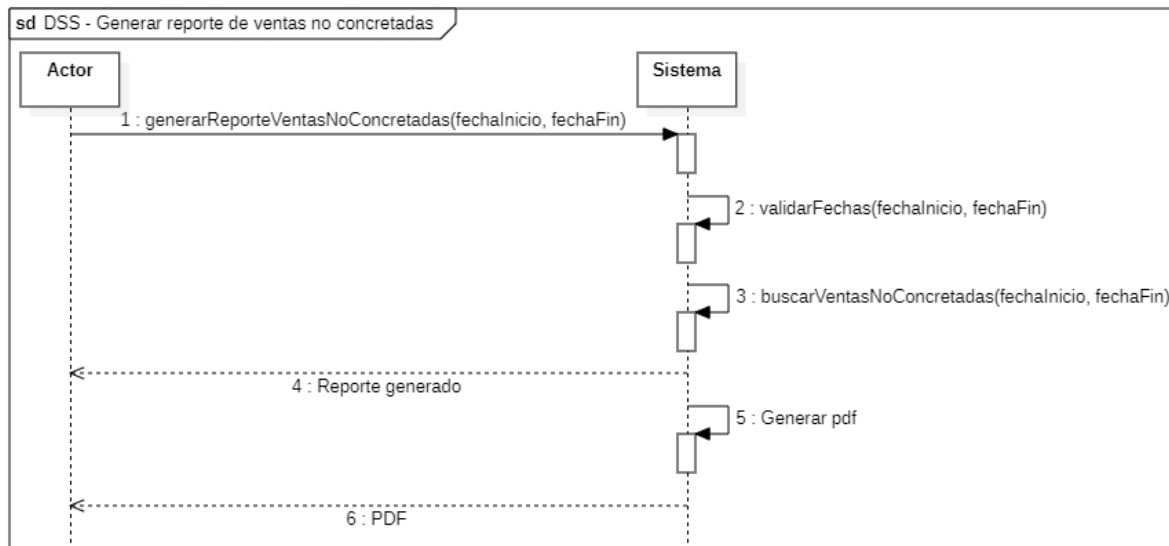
sd DSS - Generar reporte de ventas no concretadas

Actor

Sistema

1 : generarReporteVentasNoConcretadas(fechaInicio, fechaFin)

2 : validarFechas(fechaInicio, fechaFin)

3 : buscarVentasNoConcretadas(fechaInicio, fechaFin)

4 : Reporte generado

5 : Generar pdf

6 : PDF